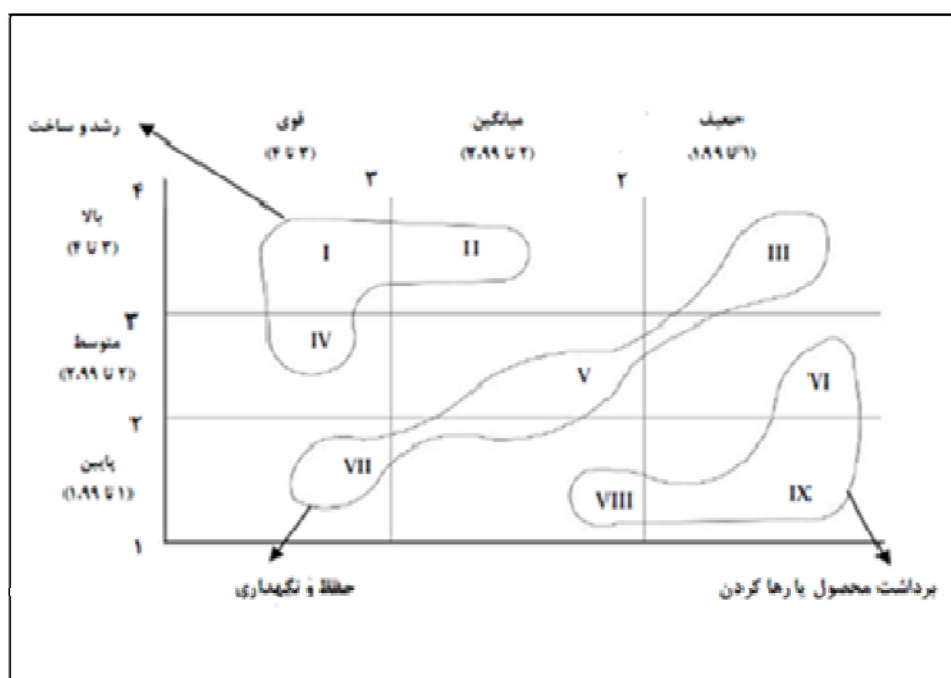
رشد و ساخت

قوی
(۳ تا ۴)

میانگین
(۲ تا ۲.۹۹)

ضعیف
(۱ تا ۱.۹۹)

۳

۲

۴

بالا
(۳ تا ۴)

۳

متوسط
(۲ تا ۲.۹۹)

۲

پایین
(۱ تا ۱.۹۹)

۱

I

II

III

IV

V

VI

VII

VIII

IX

حفظ و نگهداری

برداشت محصول یا رها کردن